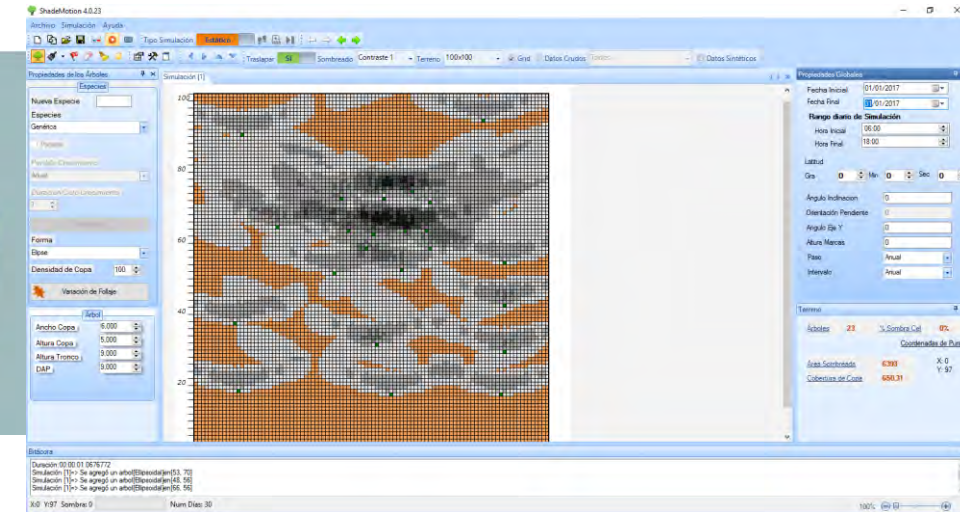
ShadeMotion 4.0.23

Archivo Simulación Ayuda

Tipo Simulación Sintético

Traslapar Sí Sombreado Contraste 1 Terreno 100x100 Grid Datos Crudos Datos Sintéticos

Propiedades de los Árboles

Especies

Nueva Especie

Especies

Genérico

Periodo

Periodo Crecimiento

Anual

Duración Ciclo Crecimiento

1

Forma

Elipse

Densidad de Copa 100

Variación de Follaje

Árbol

Ancho Copa 6.000

Altura Copa 5.000

Altura Tronco 9.000

DAP 9.000

Simulación (1)

100
80
60
40
20

Propiedades Globales

Fecha Inicial 01/01/2017

Fecha Final 01/01/2017

Rango diario de Simulación

Hora Inicial 06:00

Hora Final 18:00

Latitud

Gra 0 Min 0 Sec 0

Ángulo Inclinación 0

Orientación Pendiente 0

Ángulo Eje Y 0

Altura Marcas 0

Paso Anual

Intervalo Anual

Terreno

Árboles 23 % Sombra Cel 0%

Coordenadas de Pun

Área Sombreada 6390 X: 0 Y: 97

Cobertura de Copa 680.31

Bitácora

Duración 00:00:01.0676772
Simulación [1]=> Se agregó un arbol[Elipsoidal]en[53, 70]
Simulación [1]=> Se agregó un arbol[Elipsoidal]en[48, 56]
Simulación [1]=> Se agregó un arbol[Elipsoidal]en[66, 56]

X:0 Y:97 Sombra:0 Num Días: 30

100%